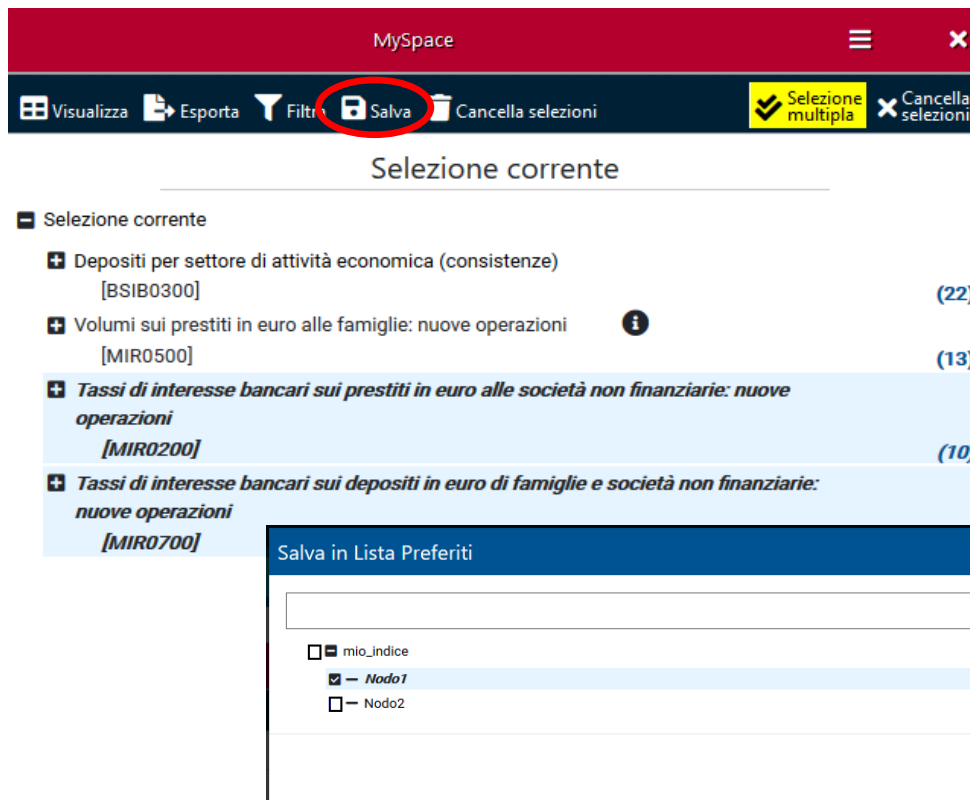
MySpace

Visualizza Esporta Filtra Salva Cancella selezioni

Selezione multipla

Cancella selezioni

Selezione corrente

Selezione corrente

Depositi per settore di attività economica (consistenze)
[BSIB0300]
(22)

Volumi sui prestiti in euro alle famiglie: nuove operazioni
[MIR0500]
(13)

*Tassi di interesse bancari sui prestiti in euro alle società non finanziarie: nuove operazioni*
*[MIR0200]*
*(10)*

*Tassi di interesse bancari sui depositi in euro di famiglie e società non finanziarie: nuove operazioni*
*[MIR0700]*

Salva in Lista Preferiti

mio_indice
*Nodo1*
Nodo2